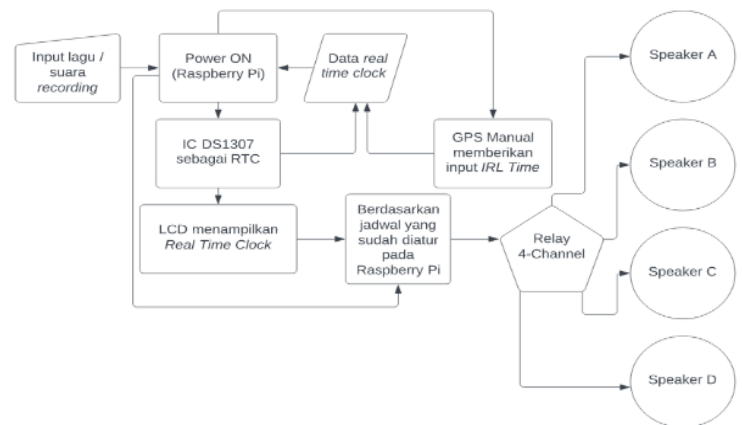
Input lagu / suara *recording*

Power ON (Raspberry Pi)

Data *real time clock*

IC DS1307 sebagai RTC

GPS Manual memberikan input *IRL Time*

LCD menampilkan *Real Time Clock*

Berdasarkan jadwal yang sudah diatur pada Raspberry Pi

Relay 4-Channel

Speaker A

Speaker B

Speaker C

Speaker D